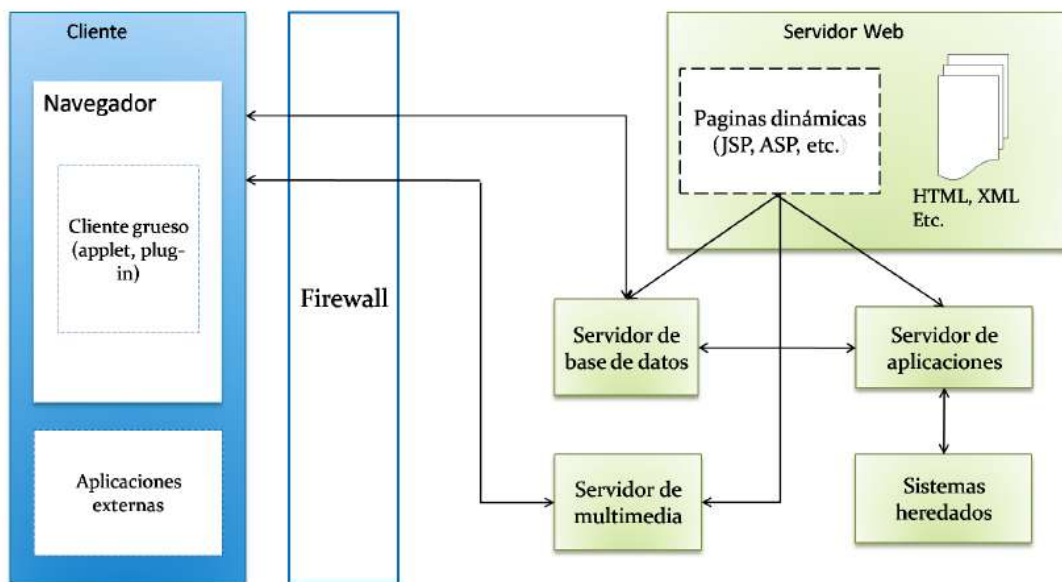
Cliente

Navegador

Cliente grueso (applet, plug-in)

Aplicaciones externas

Firewall

Servidor Web

Paginas dinámicas (JSP, ASP, etc.)

HTML, XML Etc.

Servidor de base de datos

Servidor de aplicaciones

Servidor de multimedia

Sistemas heredados